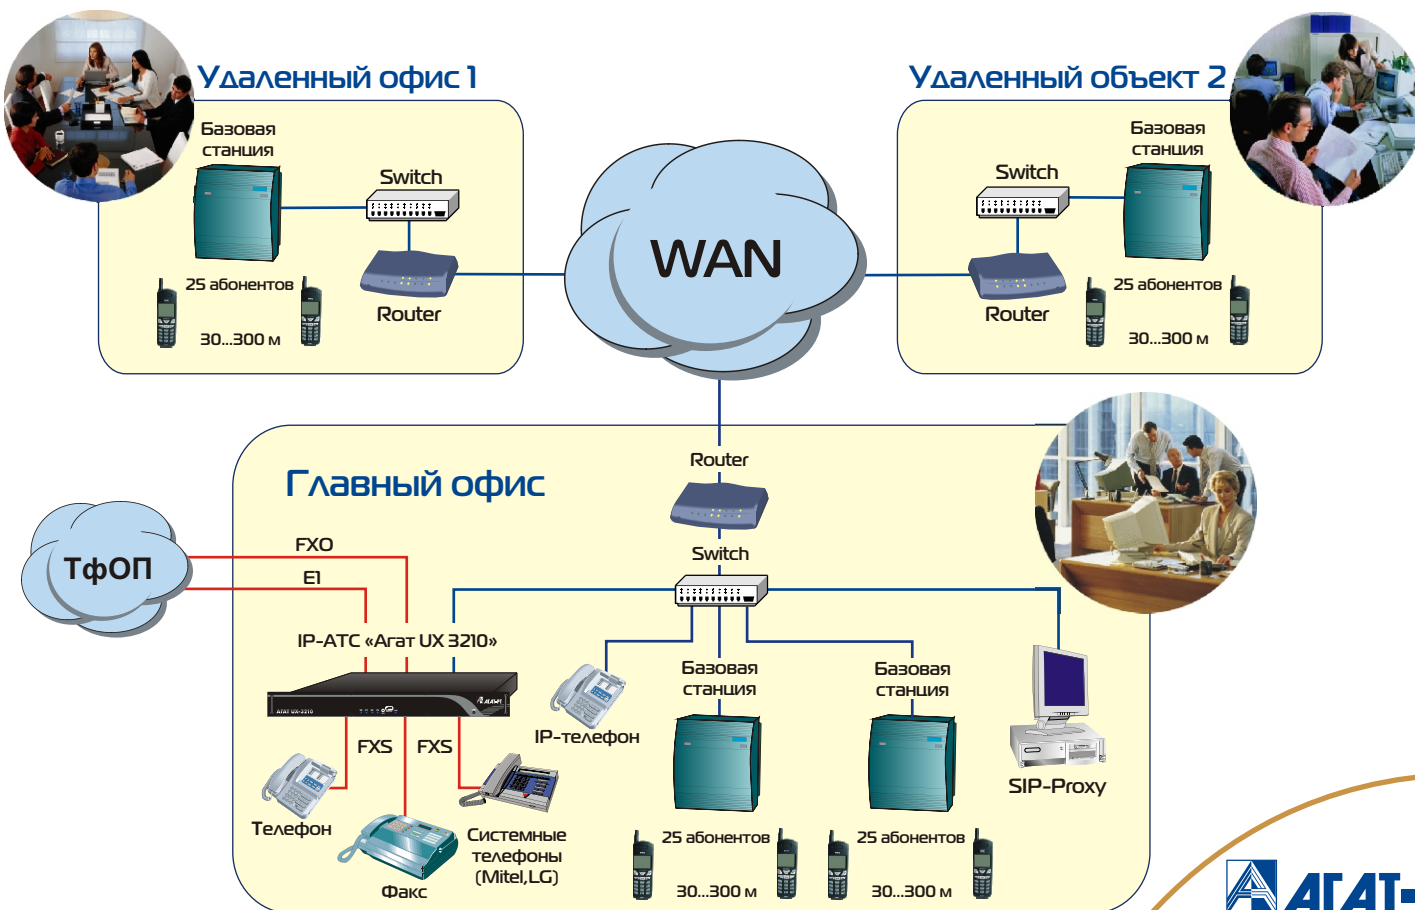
Удаленный офис 1

Базовая станция

Switch

25 абонентов

Router

30...300 м

WAN

Удаленный объект 2

Базовая станция

Switch

25 абонентов

Router

30...300 м

Router

Главный офис

ТфОП

FXO

E1

Switch

IP-АТС «Агат UX 3210»

АГАТ UX-3210

Базовая станция

Базовая станция

IP-телефон

FXS

FXS

SIP-Proxy

Телефон

Системные телефоны (Mitel,LG)

25 абонентов

25 абонентов

Факс

30...300 м

30...300 м

АГАТ-